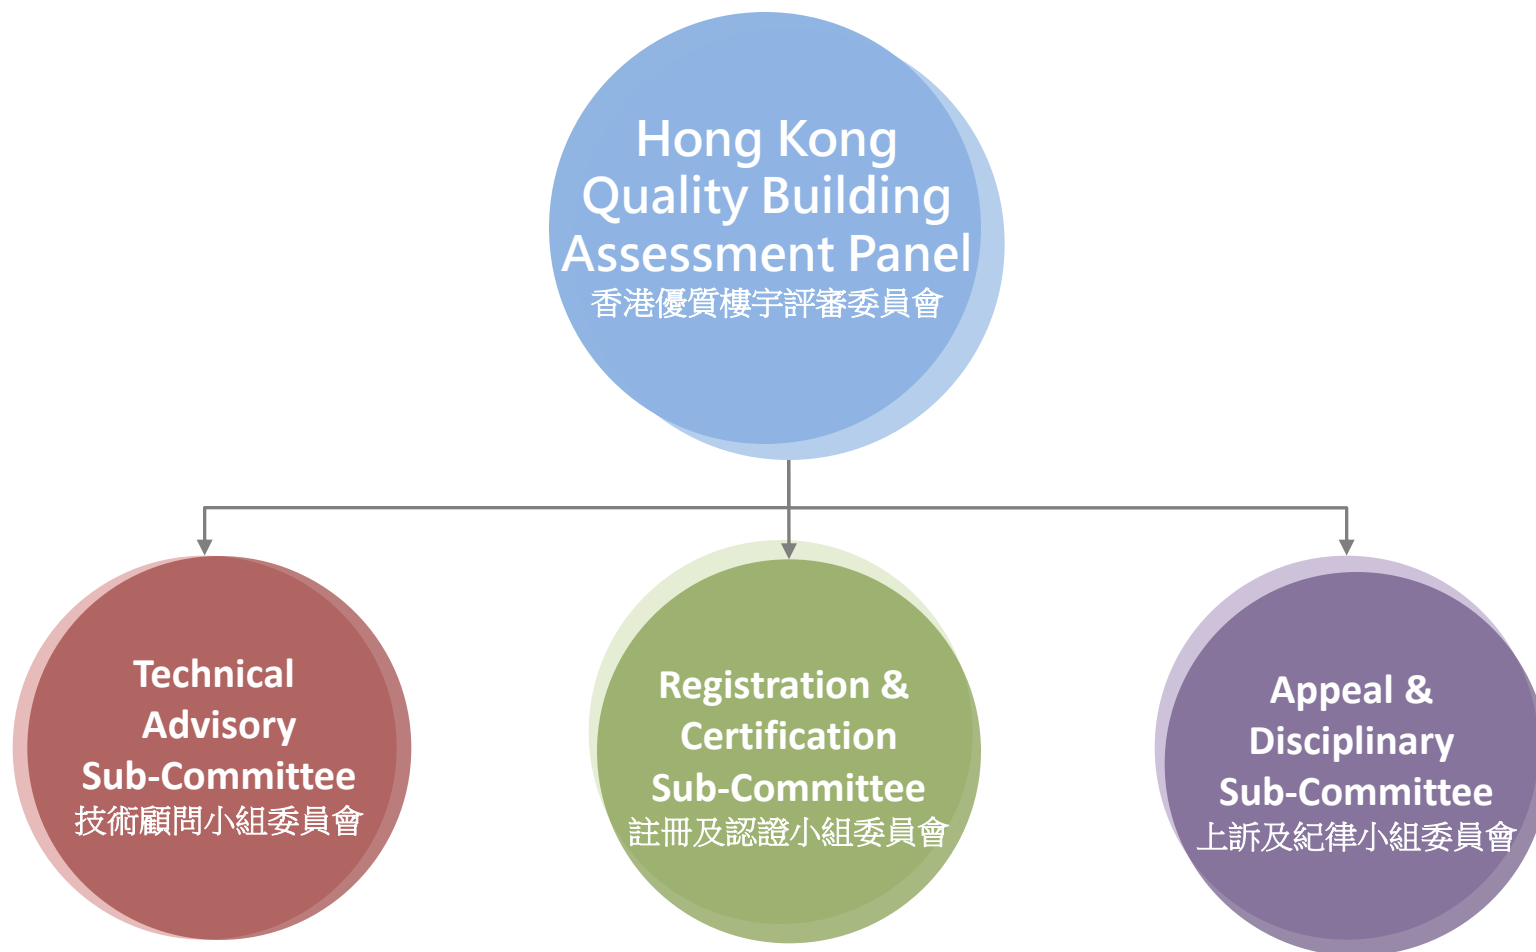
Hong Kong Quality Building Assessment Panel
香港優質樓宇評審委員會

Technical Advisory Sub-Committee
技術顧問小組委員會

Registration & Certification Sub-Committee
註冊及認證小組委員會

Appeal & Disciplinary Sub-Committee
上訴及紀律小組委員會